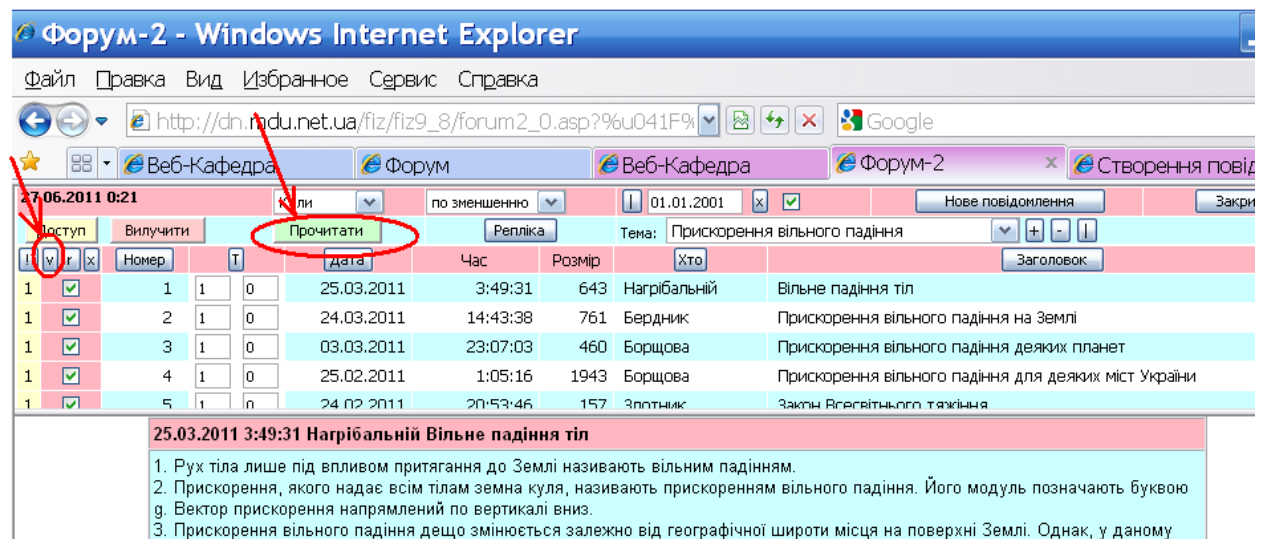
Форум-2 - Windows Internet Explorer

Файл Правка Вид Избранное Сервис Справка

http://dn.mdu.net.ua/fiz/fiz9_8/forum2_0.asp?%u041F%

Google

Веб-Кафедра | Форум | Веб-Кафедра | Форум-2 | Створення пові

27.06.2011 0:21

Коли | по зменшенню | 01.01.2001 | x | Нове повідомлення | Закр

Доступ | Вилучити | Прочитати | Репліка | Тема: Прискорення вільного падіння | + | - |

| ! | v | r | x | Номер | | T | Дата | Час | Розмір | Хто | Заголовок |
|---|---|---|---|---|---|---|---|---|---|---|---|
| 1 | ☑ | | | 1 | 1 | 0 | 25.03.2011 | 3:49:31 | 643 | Нагрібальній | Вільне падіння тіл |
| 1 | ☑ | | | 2 | 1 | 0 | 24.03.2011 | 14:43:38 | 761 | Бердник | Прискорення вільного падіння на Землі |
| 1 | ☑ | | | 3 | 1 | 0 | 03.03.2011 | 23:07:03 | 460 | Борщова | Прискорення вільного падіння деяких планет |
| 1 | ☑ | | | 4 | 1 | 0 | 25.02.2011 | 1:05:16 | 1943 | Борщова | Прискорення вільного падіння для деяких міст України |
| 1 | ☑ | | | 5 | 1 | 0 | 24.02.2011 | 20:53:46 | 157 | Злотник | Закон Всесвітнього тяжіння |

25.03.2011 3:49:31 Нагрібальній Вільне падіння тіл

1. Рух тіла лише під впливом притягання до Землі називають вільним падінням.
2. Прискорення, якого надає всім тілам земна куля, називають прискоренням вільного падіння. Його модуль позначають буквою g. Вектор прискорення напрямлений по вертикалі вниз.
3. Прискорення вільного падіння дещо змінюється залежно від географічної широти місця на поверхні Землі. Однак, у даному